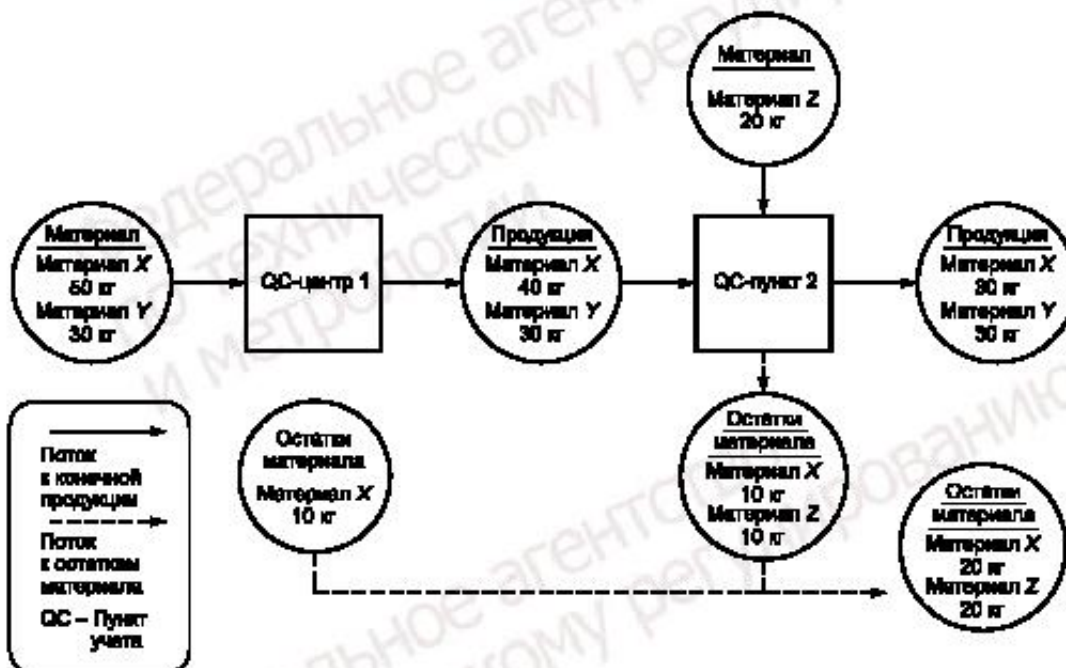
Материал
Материал Z
20 кг

Материал
Материал X
50 кг
Материал Y
30 кг

QC-центр 1

Продукция
Материал X
40 кг
Материал Y
30 кг

QC-пункт 2

Продукция
Материал X
30 кг
Материал Y
30 кг

Поток к конечной продукции
Поток к остаткам материала
QC – Пункт учета

Остатки материала
Материал X
10 кг

Остатки материала
Материал X
10 кг
Материал Z
10 кг

Остатки материала
Материал X
20 кг
Материал Z
20 кг

Федеральное агентство по техническому регулированию и метрологии
Федеральное агентство по техническому регулированию